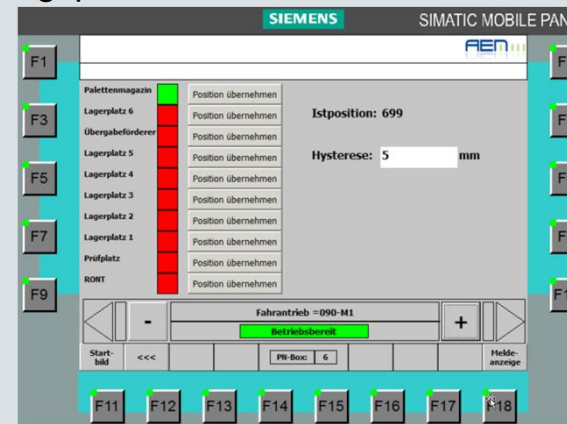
SIEMENS SIMATIC MOBILE PAN

F1
F3
F5
F7
F9

AEM

Palettenmagazin
Position übernehmen
Lagerplatz 6
Position übernehmen
Übergabeförderer
Position übernehmen
Lagerplatz 5
Position übernehmen
Lagerplatz 4
Position übernehmen
Lagerplatz 3
Position übernehmen
Lagerplatz 2
Position übernehmen
Lagerplatz 1
Position übernehmen
Prüfplatz
Position übernehmen
RONT
Position übernehmen

Istposition: 699

Hysterese: 5 mm

-
Fahrantrieb =090-M1
Betriebsbereit
+

Start-bild
<<<
PN-Box: 6
Melde-anzeige

F11 F12 F13 F14 F15 F16 F17 F18